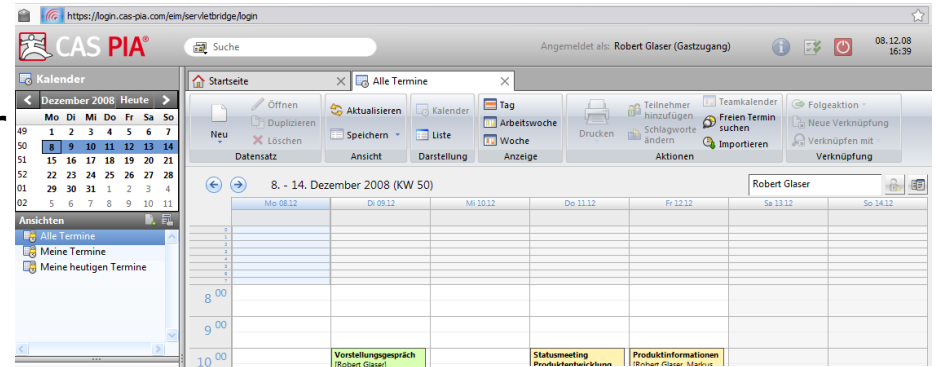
https://login.cas-pia.com/eim/servletbridge/login

CAS PIA®

Suche

Angemeldet als: Robert Glaser (Gastzugang)

08.12.08
16:39

Kalender

Dezember 2008 Heute

| | Mo | Di | Mi | Do | Fr | Sa | So |
|---|---|---|---|---|---|---|---|
| 49 | 1 | 2 | 3 | 4 | 5 | 6 | 7 |
| 50 | 8 | 9 | 10 | 11 | 12 | 13 | 14 |
| 51 | 15 | 16 | 17 | 18 | 19 | 20 | 21 |
| 52 | 22 | 23 | 24 | 25 | 26 | 27 | 28 |
| 01 | 29 | 30 | 31 | 1 | 2 | 3 | 4 |
| 02 | 5 | 6 | 7 | 8 | 9 | 10 | 11 |

Ansichten

Alle Termine
Meine Termine
Meine heutigen Termine

Startseite
Alle Termine

Neu
Öffnen
Duplizieren
Löschen
Datensatz

Aktualisieren
Speichern
Ansicht

Kalender
Liste
Darstellung

Tag
Arbeitswoche
Woche
Anzeige

Drucken
Teilnehmer hinzufügen
Schlagworte ändern
Teamkalender
Freien Termin suchen
Importieren
Aktionen

Folgeaktion
Neue Verknüpfung
Verknüpfen mit
Verknüpfung

8. - 14. Dezember 2008 (KW 50)

Robert Glaser

Mo 08.12
Di 09.12
Mi 10.12
Do 11.12
Fr 12.12
Sa 13.12
So 14.12

8 00
9 00
10 00

Vorstellungsgespräch
[Robert Glaser]

Statusmeeting
Produktentwicklung

Produktinformationen
[Robert Glaser, Markus